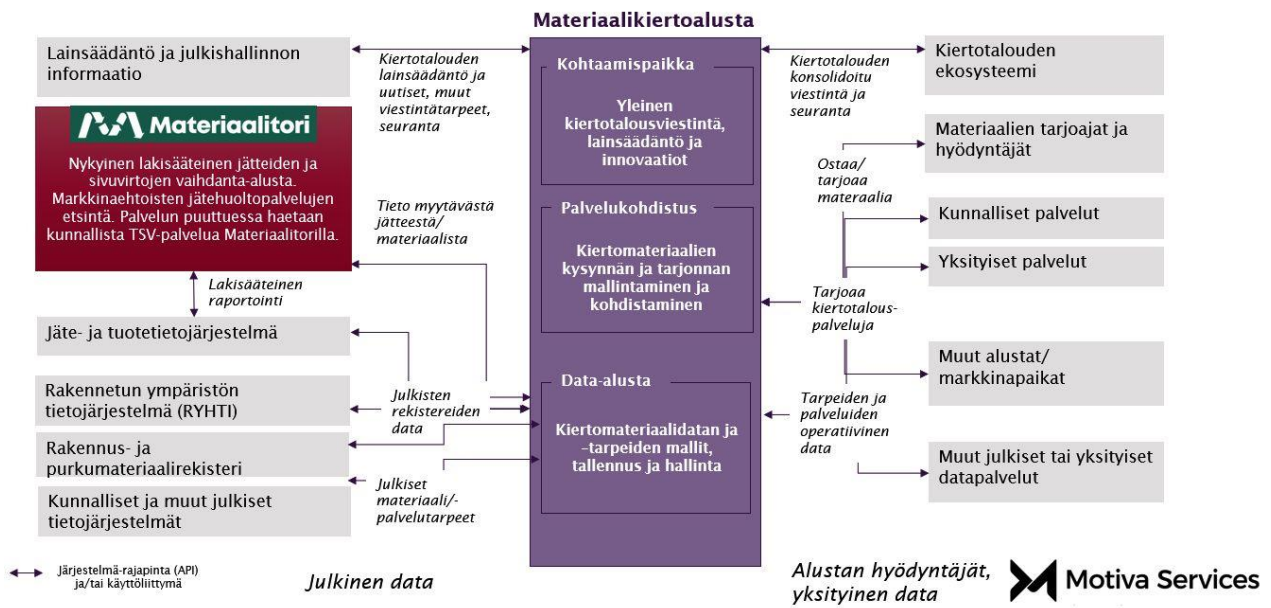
Materiaalikiertoalusta

Lainsäädäntö ja julkishallinnon informaatio

Kiertotalouden lainsäädäntö ja uutiset, muut viestintätarpeet, seuranta

Kohtaamispaikka

Yleinen kiertotalousviestintä, lainsäädäntö ja innovaatiot

Kiertotalouden konsolidoitu viestintä ja seuranta

Kiertotalouden ekosysteemi

Materiaalitori

Nykyinen lakisääteinen jätteiden ja sivuvirtojen vaihdanta-alusta. Markkinaehtoisten jätehuoltopalvelujen etsintä. Palvelun puuttuessa haetaan kunnallista TSV-palvelua Materiaalitorilla.

Materiaalien tarjoajat ja hyödyntäjät

Ostaa/ tarjoaa materaalia

Tieto myytävästä jätteestä/ materiaalista

Palvelukohdistus

Kunnalliset palvelut

Kiertomateriaalien kysynnän ja tarjonnan mallintaminen ja kohdistaminen

Yksityiset palvelut

Lakisääteinen raportointi

Tarjoaa kiertotalous-palveluja

Jäte- ja tuotetietojärjestelmä

Muut alustat/ markkinapaikat

Rakennetun ympäristön tietojärjestelmä (RYHTI)

Julkisten rekistereiden data

Data-alusta

Tarpeiden ja palveluiden operatiivinen data

Kiertomateriaalidatan ja -tarpeiden mallit, tallennus ja hallinta

Rakennus- ja purkumateriaalirekisteri

Muut julkiset tai yksityiset datapalvelut

Julkiset materiaali/- palvelutarpeet

Kunnalliset ja muut julkiset tietojärjestelmät

Järjestelmä-rajapinta (API) ja/tai käyttöliittymä

Julkinen data

Alustan hyödyntäjät, yksityinen data

Motiva Services